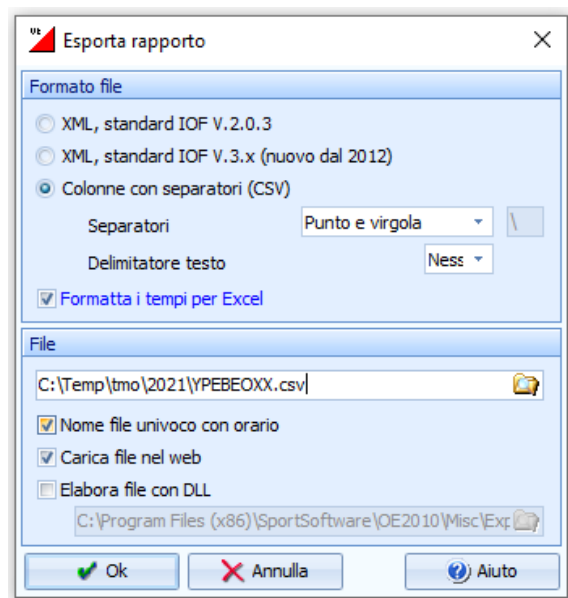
Esporta rapporto

Formato file

XML, standard IOF V.2.0.3

XML, standard IOF V.3.x (nuovo dal 2012)

Colonne con separatori (CSV)

Separatori Punto e virgola \

Delimitatore testo Ness

Formatta i tempi per Excel

File

C:\Temp\tmo\2021\YPEBEOXX.csv

Nome file univoco con orario

Carica file nel web

Elabora file con DLL

C:\Program Files (x86)\SportSoftware\OE2010\Misc\Exp

Ok Annulla Aiuto